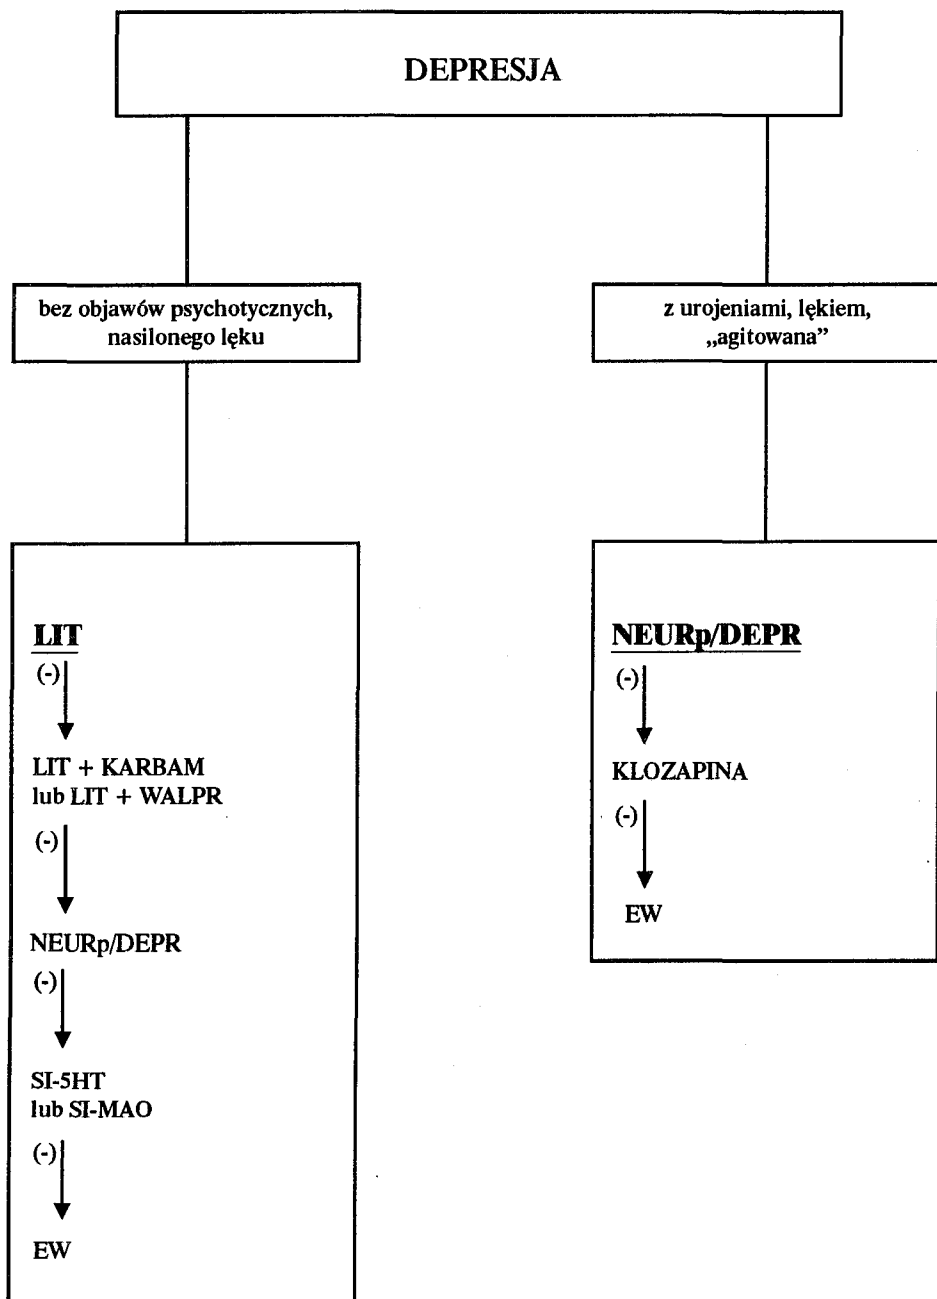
DEPRESJA

bez objawów psychotycznych, nasilonego lęku

LIT
(-)
LIT + KARBAM
lub LIT + WALPR
(-)
NEURp/DEPR
(-)
SI-5HT
lub SI-MAO
(-)
EW

z urojeniami, lękiem, „agitowana"

NEURp/DEPR
(-)
KLOZAPINA
(-)
EW